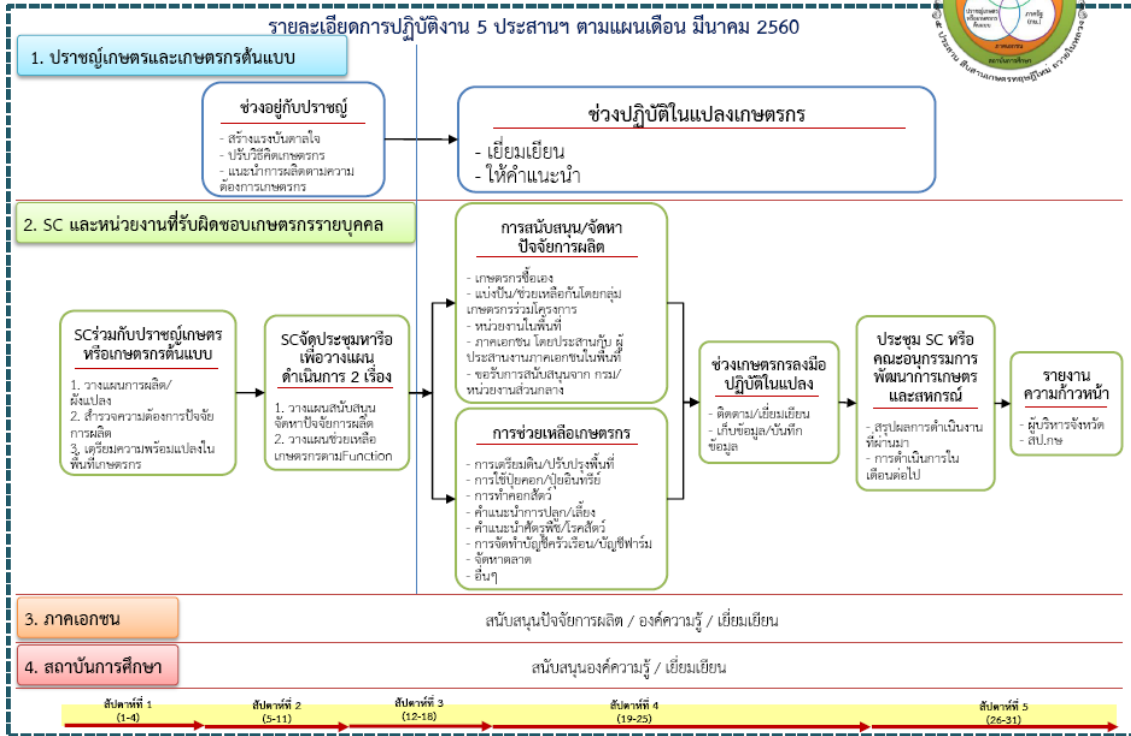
รายละเอียดการปฏิบัติงาน 5 ประสานฯ ตามแผนเดือน มีนาคม 2560

ปราชญ์เกษตรหรือเกษตรกรต้นแบบ
ภาคเอกชน
สถาบันการศึกษา
ภาครัฐ (กษ.)
ประสาน สนับสนุน ส่งเสริมเกษตรยุคใหม่ ตามนโยบายรัฐ

1. ปราชญ์เกษตรและเกษตรกรต้นแบบ

ช่วงอยู่กับปราชญ์
- สร้างแรงบันดาลใจ
- ปรับวิธีคิดเกษตรกร
- แนะนำการผลิตตามความต้องการเกษตรกร

ช่วงปฏิบัติในแปลงเกษตรกร
- เยี่ยมเยียน
- ให้คำแนะนำ

2. SC และหน่วยงานที่รับผิดชอบเกษตรกรรายบุคคล

SCร่วมกับปราชญ์เกษตรหรือเกษตรกรต้นแบบ
1. วางแผนการผลิต/ผังแปลง
2. สำรวจความต้องการปัจจัยการผลิต
3. เตรียมความพร้อมแปลงในพื้นที่เกษตรกร

SCจัดประชุมหารือเพื่อวางแผนดำเนินการ 2 เรื่อง
1. วางแผนสนับสนุนจัดหาปัจจัยการผลิต
2. วางแผนช่วยเหลือเกษตรกรตามFunction

การสนับสนุน/จัดหาปัจจัยการผลิต
- เกษตรกรซื้อเอง
- แบ่งปัน/ช่วยเหลือกันโดยกลุ่มเกษตรกรร่วมโครงการ
- หน่วยงานในพื้นที่
- ภาคเอกชน โดยประสานกับ ผู้ประสานงานภาคเอกชนในพื้นที่
- ขอรับการสนับสนุนจาก กรม/หน่วยงานส่วนกลาง

การช่วยเหลือเกษตรกร
- การเตรียมดิน/ปรับปรุงพื้นที่
- การใช้ปุ๋ยคอก/ปุ๋ยอินทรีย์
- การทำคอกสัตว์
- คำแนะนำการปลูก/เลี้ยง
- คำแนะนำศัตรูพืช/โรคสัตว์
- การจัดทำบัญชีครัวเรือน/บัญชีฟาร์ม
- จัดหาตลาด
- อื่นๆ

ช่วงเกษตรกรลงมือปฏิบัติในแปลง
- ติดตาม/เยี่ยมเยียน
- เก็บข้อมูล/บันทึกข้อมูล

ประชุม SC หรือคณะอนุกรรมการพัฒนาการเกษตรและสหกรณ์
- สรุปผลการดำเนินงานที่ผ่านมา
- การดำเนินการในเดือนต่อไป

รายงานความก้าวหน้า
- ผู้บริหารจังหวัด
- สป.กษ

3. ภาคเอกชน
สนับสนุนปัจจัยการผลิต / องค์ความรู้ / เยี่ยมเยียน

4. สถาบันการศึกษา
สนับสนุนองค์ความรู้ / เยี่ยมเยียน

สัปดาห์ที่ 1 (1-4)
สัปดาห์ที่ 2 (5-11)
สัปดาห์ที่ 3 (12-18)
สัปดาห์ที่ 4 (19-25)
สัปดาห์ที่ 5 (26-31)